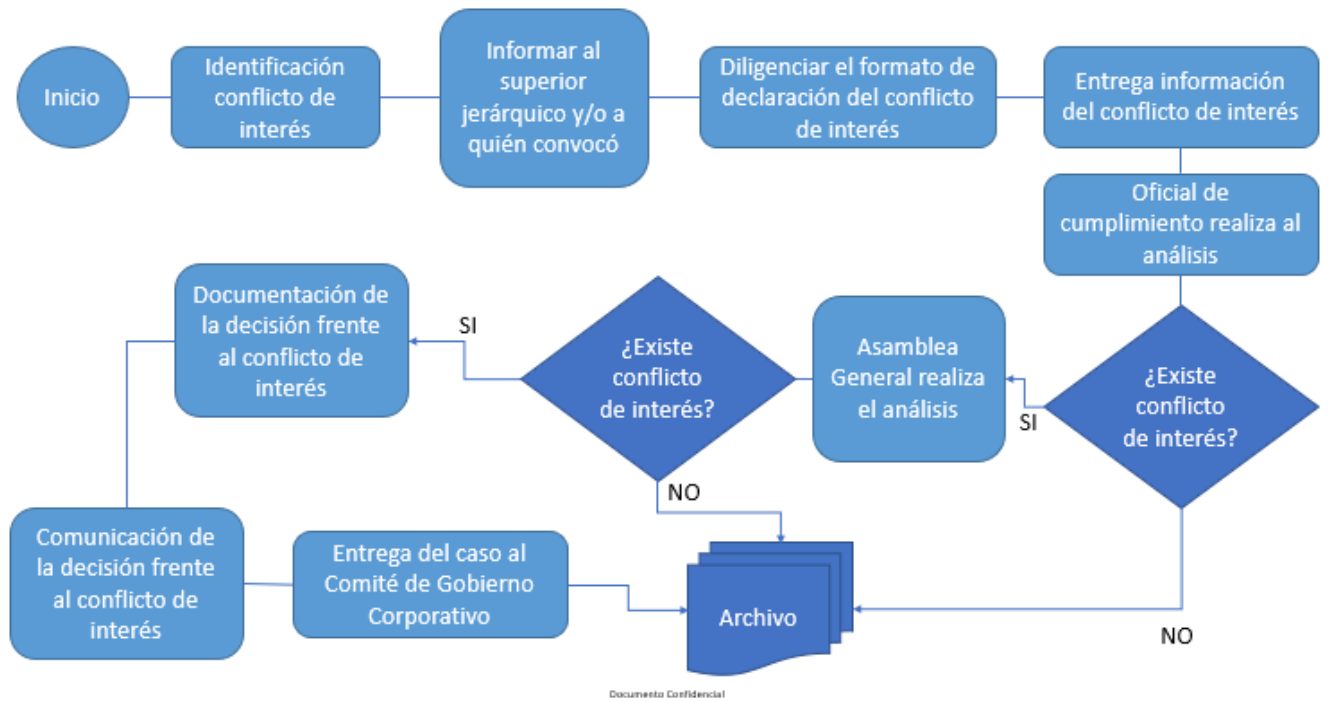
Inicio

Identificación conflicto de interés

Informar al superior jerárquico y/o a quién convocó

Diligenciar el formato de declaración del conflicto de interés

Entrega información del conflicto de interés

Oficial de cumplimiento realiza al análisis

¿Existe conflicto de interés?

SI

Asamblea General realiza el análisis

¿Existe conflicto de interés?

SI

Documentación de la decisión frente al conflicto de interés

NO

Comunicación de la decisión frente al conflicto de interés

Entrega del caso al Comité de Gobierno Corporativo

Archivo

NO

Documento Confidencial